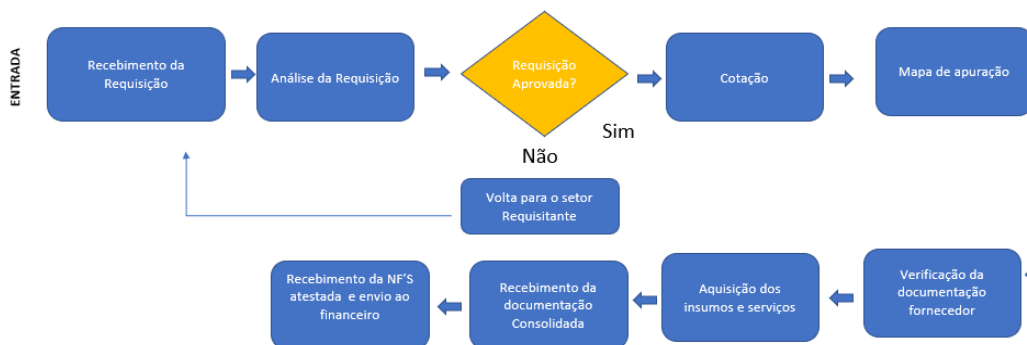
ENTRADA

Recebimento da Requisição

Análise da Requisição

Requisição Aprovada?

Sim

Não

Cotação

Mapa de apuração

Volta para o setor Requisitante

Verificação da documentação fornecedor

Aquisição dos insumos e serviços

Recebimento da documentação Consolidada

Recebimento da NF'S atestada e envio ao financeiro